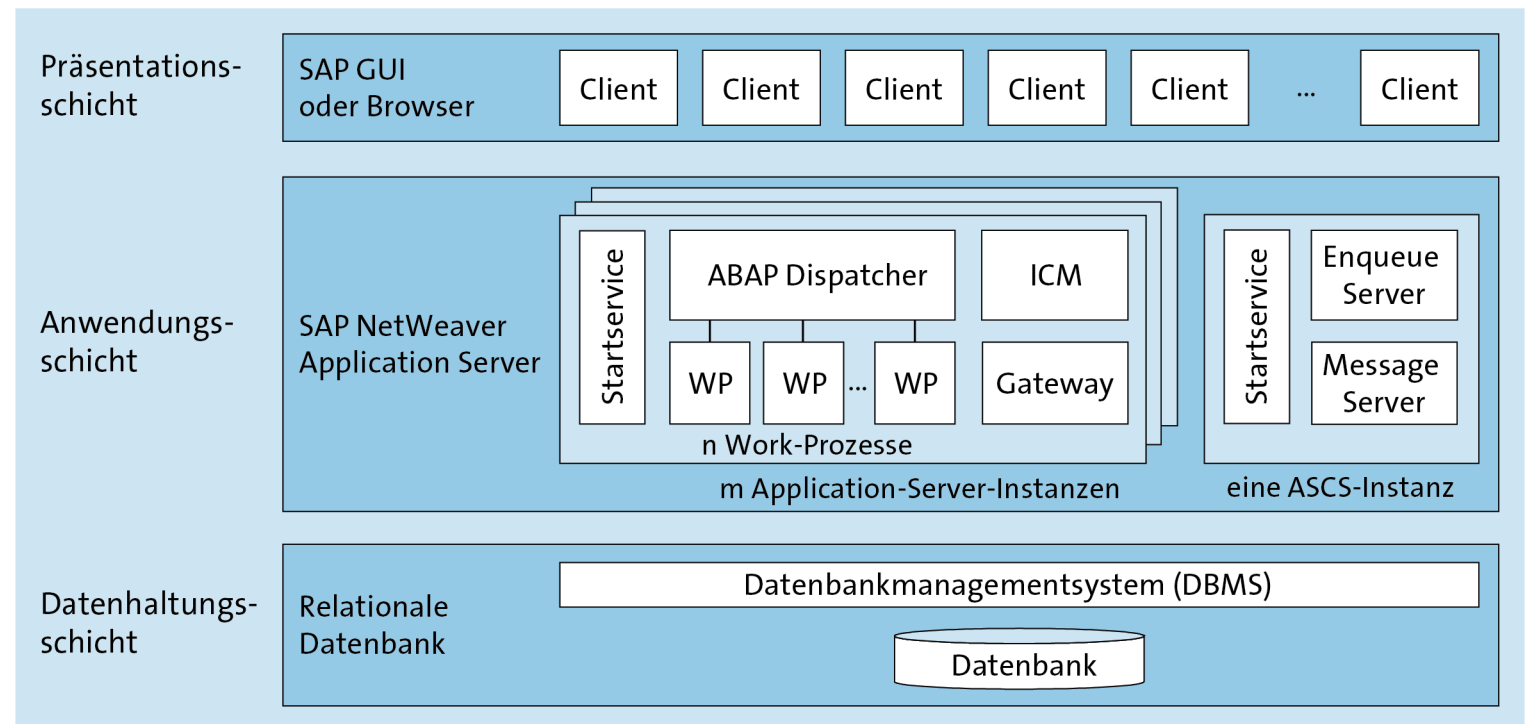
Präsentationsschicht

SAP GUI oder Browser

Client Client Client Client Client ... Client

Anwendungsschicht

SAP NetWeaver Application Server

Startservice

ABAP Dispatcher

ICM

WP WP ... WP

Gateway

n Work-Prozesse

m Application-Server-Instanzen

Startservice

Enqueue Server

Message Server

eine ASCS-Instanz

Datenhaltungsschicht

Relationale Datenbank

Datenbankmanagementsystem (DBMS)

Datenbank